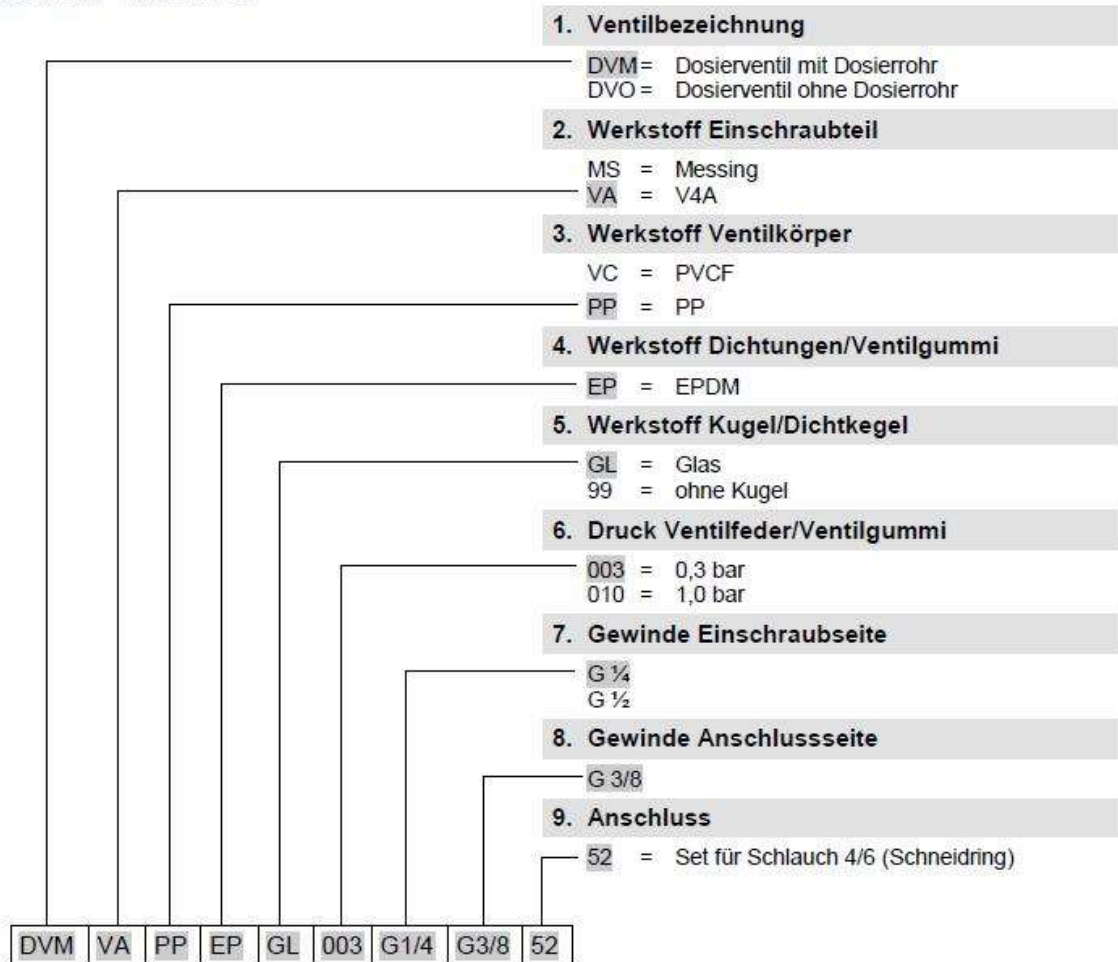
1. Ventilbezeichnung

DVM = Dosierventil mit Dosierrohr
DVO = Dosierventil ohne Dosierrohr

2. Werkstoff Einschraubteil

MS = Messing
VA = V4A

3. Werkstoff Ventilkörper

VC = PVCF
PP = PP

4. Werkstoff Dichtungen/Ventilgummi

EP = EPDM

5. Werkstoff Kugel/Dichtkegel

GL = Glas
99 = ohne Kugel

6. Druck Ventilfeder/Ventilgummi

003 = 0,3 bar
010 = 1,0 bar

7. Gewinde Einschraubseite

G ¼
G ½

8. Gewinde Anschlussseite

G 3/8

9. Anschluss

52 = Set für Schlauch 4/6 (Schneidring)

| DVM | VA | PP | EP | GL | 003 | G1/4 | G3/8 | 52 |